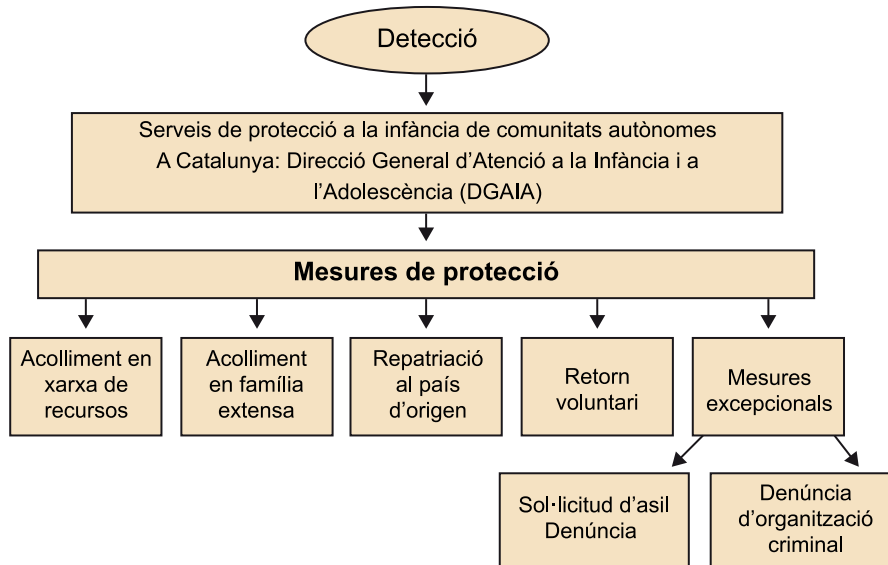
Detecció

Serveis de protecció a la infància de comunitats autònomes
A Catalunya: Direcció General d'Atenció a la Infància i a l'Adolescència (DGAIA)

Mesures de protecció

Acolliment en xarxa de recursos

Acolliment en família extensa

Repatriació al país d'origen

Retorn voluntari

Mesures excepcionals

Sol·licitud d'asil
Denúncia

Denúncia d'organització criminal